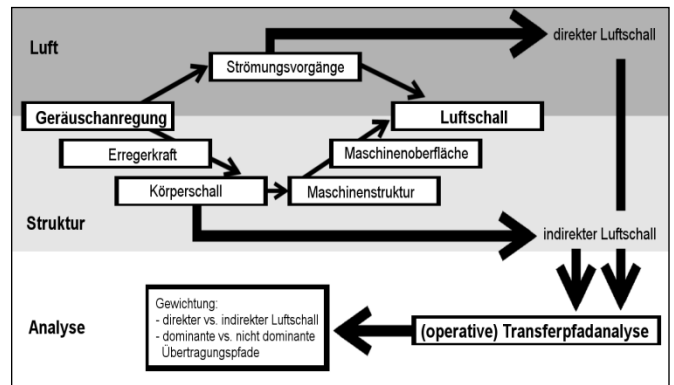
Luft

Strömungsvorgänge

direkter Luftschall

Geräuschanregung

Luftschall

Erregerkraft

Maschinenoberfläche

Körperschall

Maschinenstruktur

Struktur

indirekter Luftschall

Analyse

Gewichtung:
- direkter vs. indirekter Luftschall
- dominante vs. nicht dominante Übertragungspfade

(operative) Transferpfadanalyse